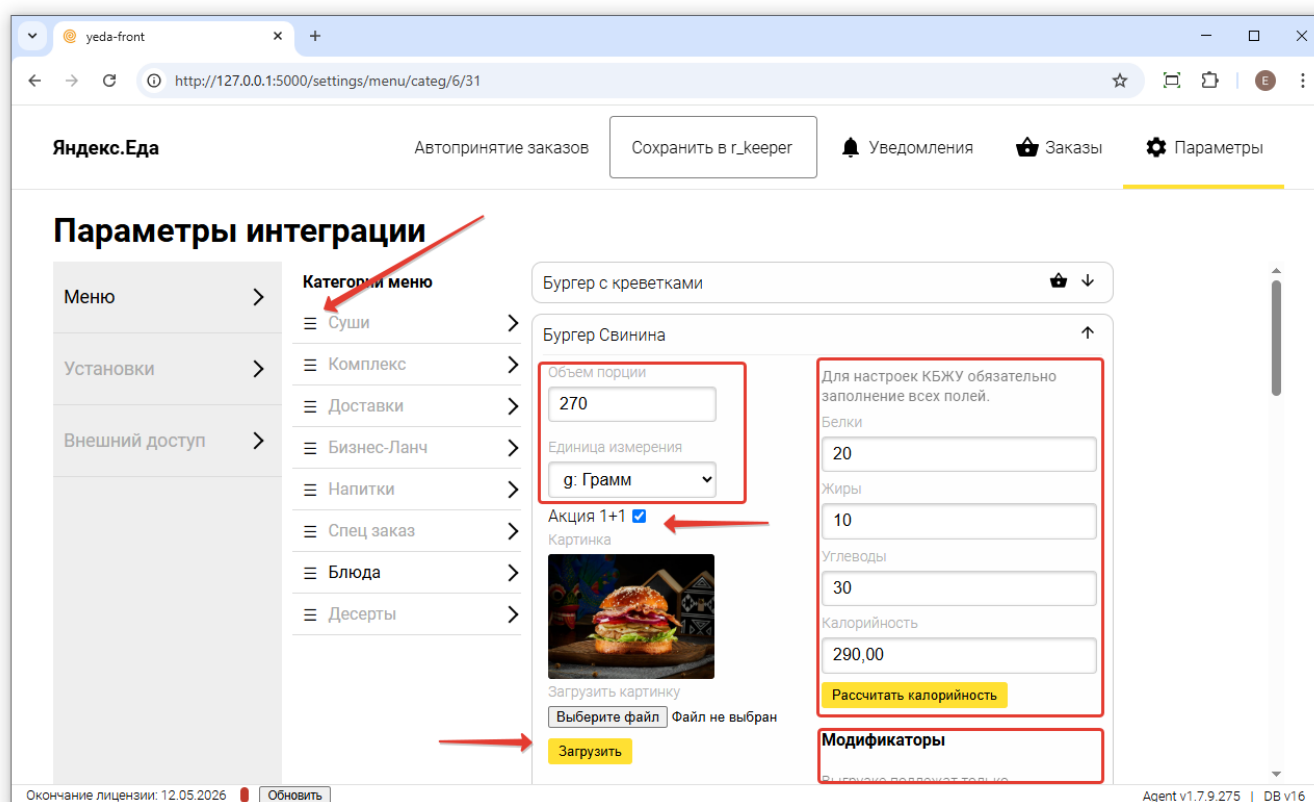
yeda-front

http://127.0.0.1:5000/settings/menu/categ/6/31

Яндекс.Еда

Автопринятие заказов

Сохранить в r_keeper

Уведомления

Заказы

Параметры

Параметры интеграции

Меню

Установки

Внешний доступ

Категории меню

Суши

Комплекс

Доставки

Бизнес-Ланч

Напитки

Спец заказ

Блюда

Десерты

Бургер с креветками

Бургер Свинина

Объем порции

270

Единица измерения

g: Грамм

Акция 1+1

Картинка

Загрузить картинку

Выберите файл Файл не выбран

Загрузить

Для настроек КБЖУ обязательно заполнение всех полей.

Белки

20

Жиры

10

Углеводы

30

Калорийность

290,00

Рассчитать калорийность

Модификаторы

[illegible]

Окончание лицензии: 12.05.2026

Обновить

Agent v1.7.9.275 | DB v16